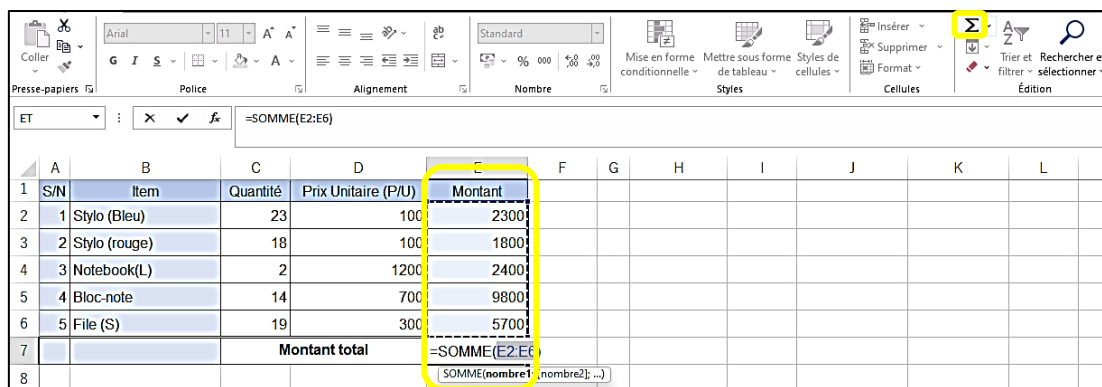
Coller
Presse-papiers
Arial
11
G I S
Police
Alignement
Standard
% 000
Nombre
Mise en forme conditionnelle
Mettre sous forme de tableau
Styles de cellules
Styles
Insérer
Supprimer
Format
Cellules
Σ
Trier et filtrer
Rechercher et sélectionner
Édition

ET
$f_x$ =SOMME(E2:E6)

| | A | B | C | D | E | F | G | H | I | J | K | L |
|---|---|---|---|---|---|---|---|---|---|---|---|---|
| 1 | S/N | Item | Quantité | Prix Unitaire (P/U) | Montant | | | | | | | |
| 2 | 1 | Stylo (Bleu) | 23 | 100 | 2300 | | | | | | | |
| 3 | 2 | Stylo (rouge) | 18 | 100 | 1800 | | | | | | | |
| 4 | 3 | Notebook(L) | 2 | 1200 | 2400 | | | | | | | |
| 5 | 4 | Bloc-note | 14 | 700 | 9800 | | | | | | | |
| 6 | 5 | File (S) | 19 | 300 | 5700 | | | | | | | |
| 7 | | | Montant total | | =SOMME(E2:E6) | | | | | | | |
| 8 | | | | | SOMME(nombre1; [nombre2]; ...) | | | | | | | |